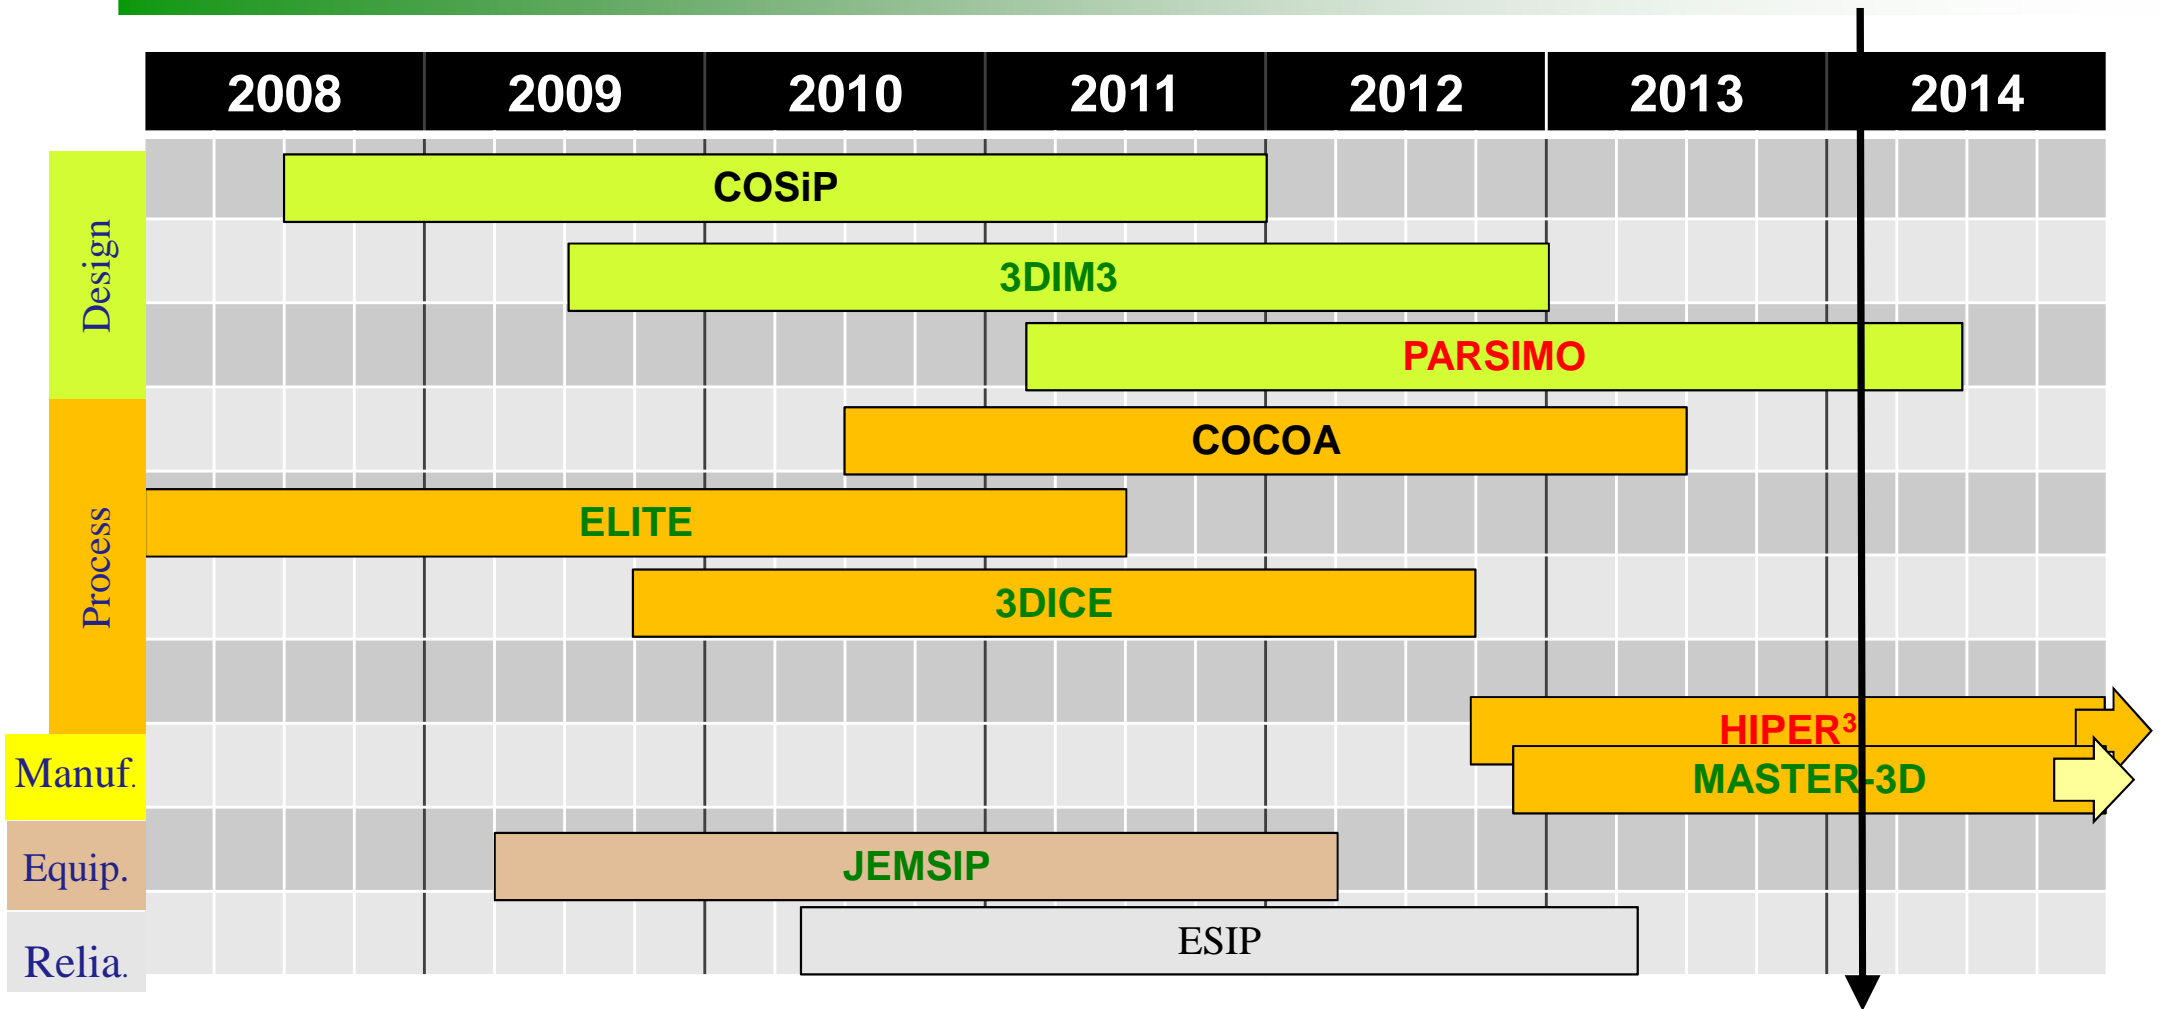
| 2008 | 2009 | 2010 | 2011 | 2012 | 2013 | 2014 |
|---|---|---|---|---|---|---|

Design

COSiP

3DIM3

PARSIMO

Process

COCOA

ELITE

3DICE

Manuf.

HIPER$^3$

MASTER-3D

Equip.

JEMSIP

Relia.

ESIP